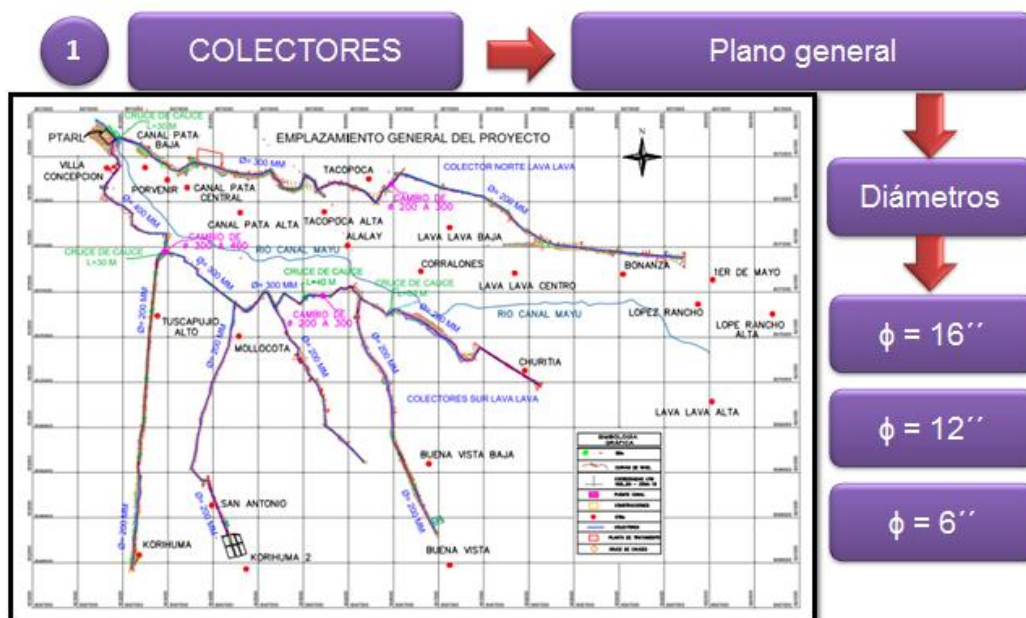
1

COLECTORES

Plano general

Diámetros

$\phi = 16''$

$\phi = 12''$

$\phi = 6''$

EMPLAZAMIENTO GENERAL DEL PROYECTO

PTARL

CRUCE DE CAUCE L=30M

CANAL PATA BAJA

VILLA CONCEPCION

PORVENIR

CANAL PATA CENTRAL

Ø= 300 MM

TACOPOCA

COLECTOR NORTE LAVA LAVA

CAMBIO DE Ø 200 A 300

Ø= 200 MM

Ø= 400 MM

CANAL PATA ALTA

TACOPOCA ALTA

ALALAY

LAVA LAVA BAJA

CAMBIO DE Ø 300 A 400

RIO CANAL MAYU

CRUCE DE CAUCE L=30 M

CORRALONES

BONANZA

1ER DE MAYO

CRUCE DE CAUCE L=40 M

CRUCE DE CAUCE

LAVA LAVA CENTRO

Ø= 300 MM

Ø= 300 MM

Ø= 200 MM

RIO CANAL MAYU

LOPEZ RANCHO

LOPE RANCHO ALTA

CAMBIO DE Ø 200 A 300

TUSCAPUJIO ALTO

MOLLOCOTA

Ø= 200 MM

Ø= 200 MM

CHURITIA

COLECTORES SUR LAVA LAVA

LAVA LAVA ALTA

BUENA VISTA BAJA

SIMBOLOGIA GRAFICA

SAN ANTONIO

Ø= 200 MM

Ø= 200 MM

Ø= 200 MM

KORIHUMA

KORIHUMA 2

BUENA VISTA

N